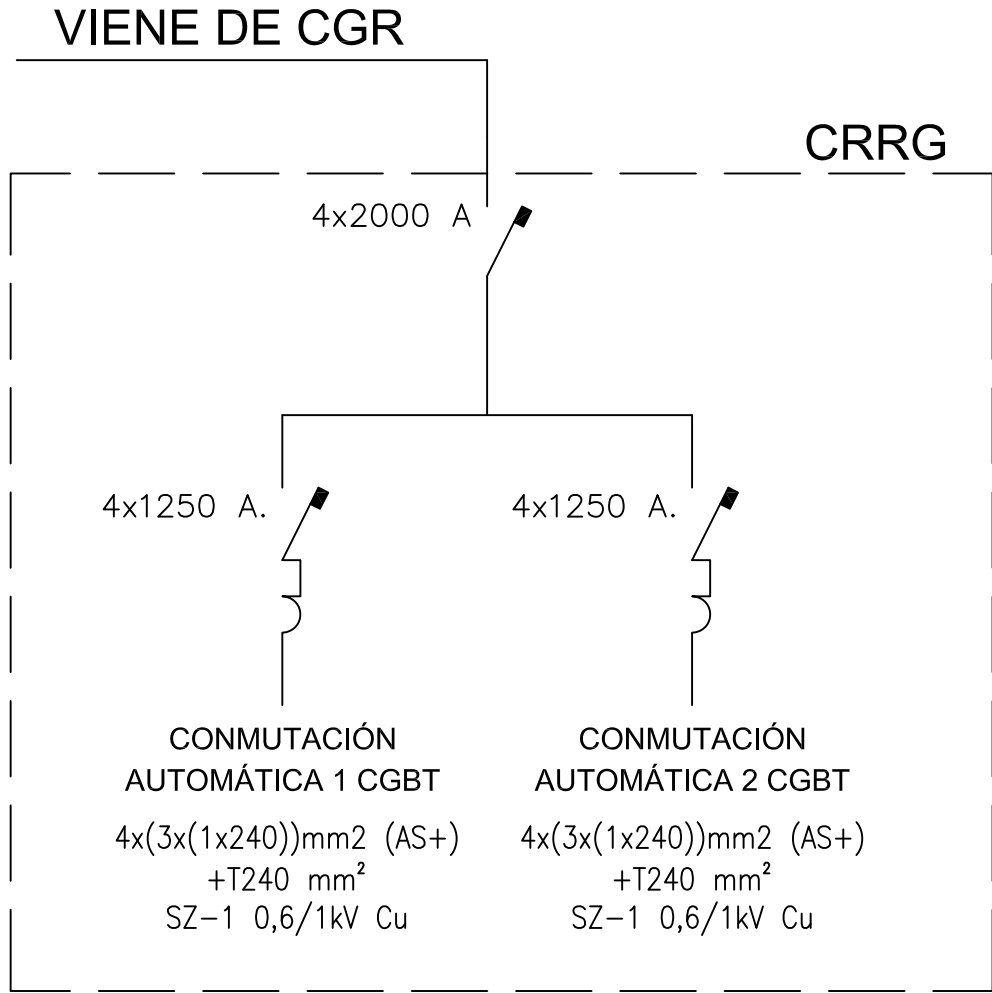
VIENE DE CGR

CRRG

4x2000 A

4x1250 A.

4x1250 A.

CONMUTACIÓN AUTOMÁTICA 1 CGBT

4x(3x(1x240))mm2 (AS+)
+T240 mm²
SZ-1 0,6/1kV Cu

CONMUTACIÓN AUTOMÁTICA 2 CGBT

4x(3x(1x240))mm2 (AS+)
+T240 mm²
SZ-1 0,6/1kV Cu